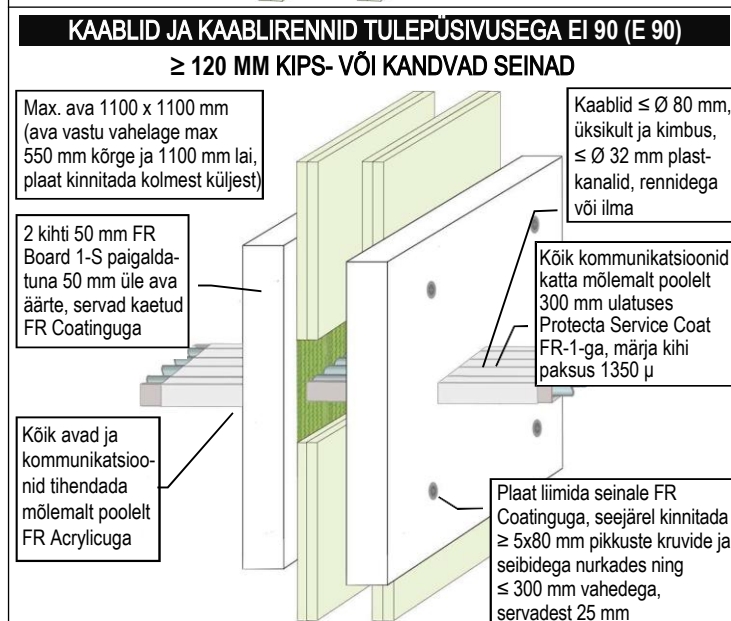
KAABLID JA KAABLIRENNID TULEPÜSIVUSEGA EI 90 (E 90)

≥ 120 MM KIPS- VÕI KANDVAD SEINAD

Max. ava 1100 x 1100 mm (ava vastu vahelage max 550 mm kõrge ja 1100 mm lai, plaat kinnitada kolmest küljest)

Kaablid ≤ Ø 80 mm, üksikult ja kimbus, ≤ Ø 32 mm plastkanalid, rennidega või ilma

2 kihti 50 mm FR Board 1-S paigaldatuna 50 mm üle ava äärte, servad kaetud FR Coatinguga

Kõik kommunikatsioonid katta mõlemalt poolelt 300 mm ulatuses Protecta Service Coat FR-1-ga, märja kihi paksus 1350 µ

Kõik avad ja kommunikatsioonid tihendada mõlemalt poolelt FR Acrylicuga

Plaat liimida seinale FR Coatinguga, seejärel kinnitada ≥ 5x80 mm pikkuste kruvide ja seibidega nurkades ning ≤ 300 mm vahedega, servadest 25 mm